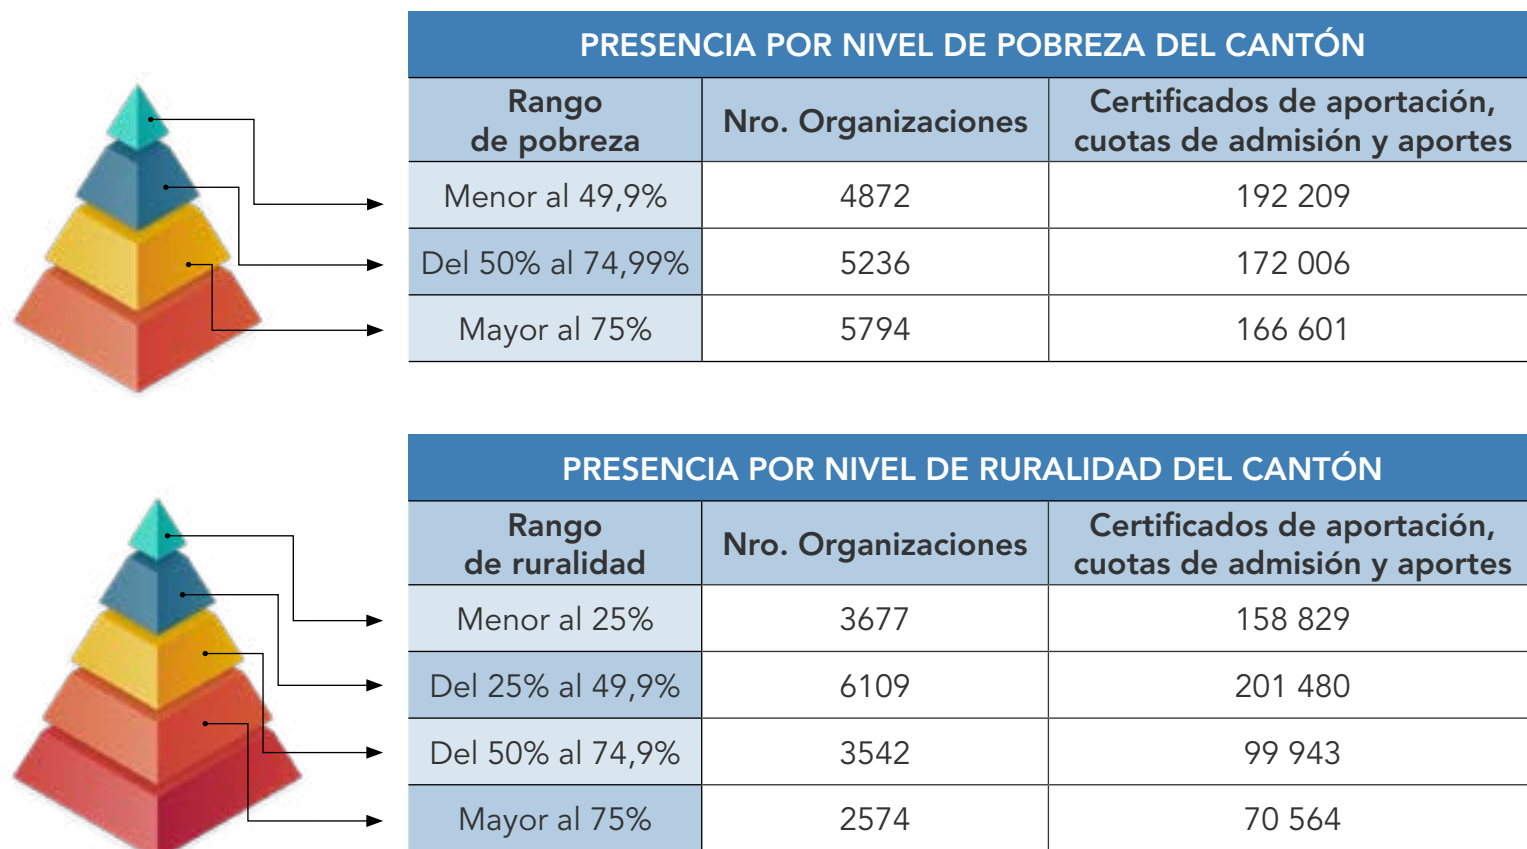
PRESENCIA POR NIVEL DE POBREZA DEL CANTÓN

| Rango de pobreza | Nro. Organizaciones | Certificados de aportación, cuotas de admisión y aportes |
|---|---|---|
| Menor al 49,9% | 4872 | 192 209 |
| Del 50% al 74,99% | 5236 | 172 006 |
| Mayor al 75% | 5794 | 166 601 |

PRESENCIA POR NIVEL DE RURALIDAD DEL CANTÓN

| Rango de ruralidad | Nro. Organizaciones | Certificados de aportación, cuotas de admisión y aportes |
|---|---|---|
| Menor al 25% | 3677 | 158 829 |
| Del 25% al 49,9% | 6109 | 201 480 |
| Del 50% al 74,9% | 3542 | 99 943 |
| Mayor al 75% | 2574 | 70 564 |